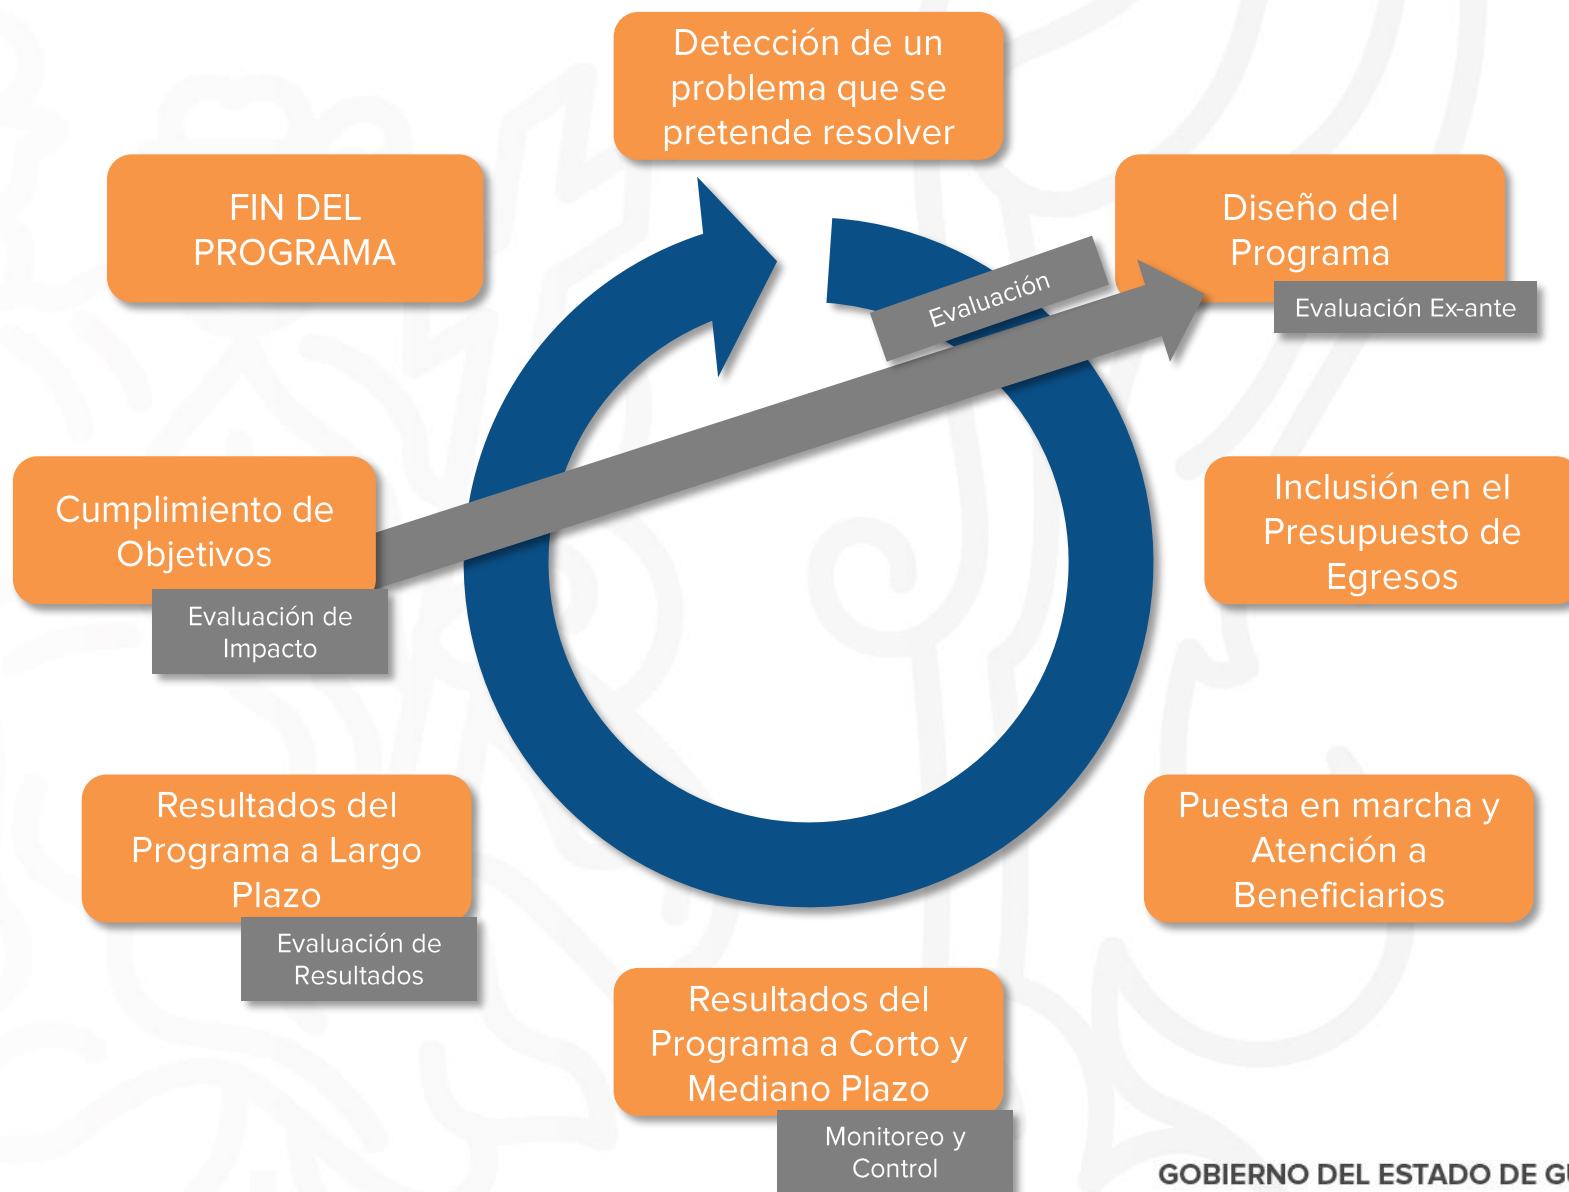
Detección de un problema que se pretende resolver

FIN DEL PROGRAMA

Diseño del Programa

Evaluación Ex-ante

Evaluación

Cumplimiento de Objetivos

Evaluación de Impacto

Inclusión en el Presupuesto de Egresos

Resultados del Programa a Largo Plazo

Evaluación de Resultados

Puesta en marcha y Atención a Beneficiarios

Resultados del Programa a Corto y Mediano Plazo

Monitoreo y Control

GOBIERNO DEL ESTADO DE G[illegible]